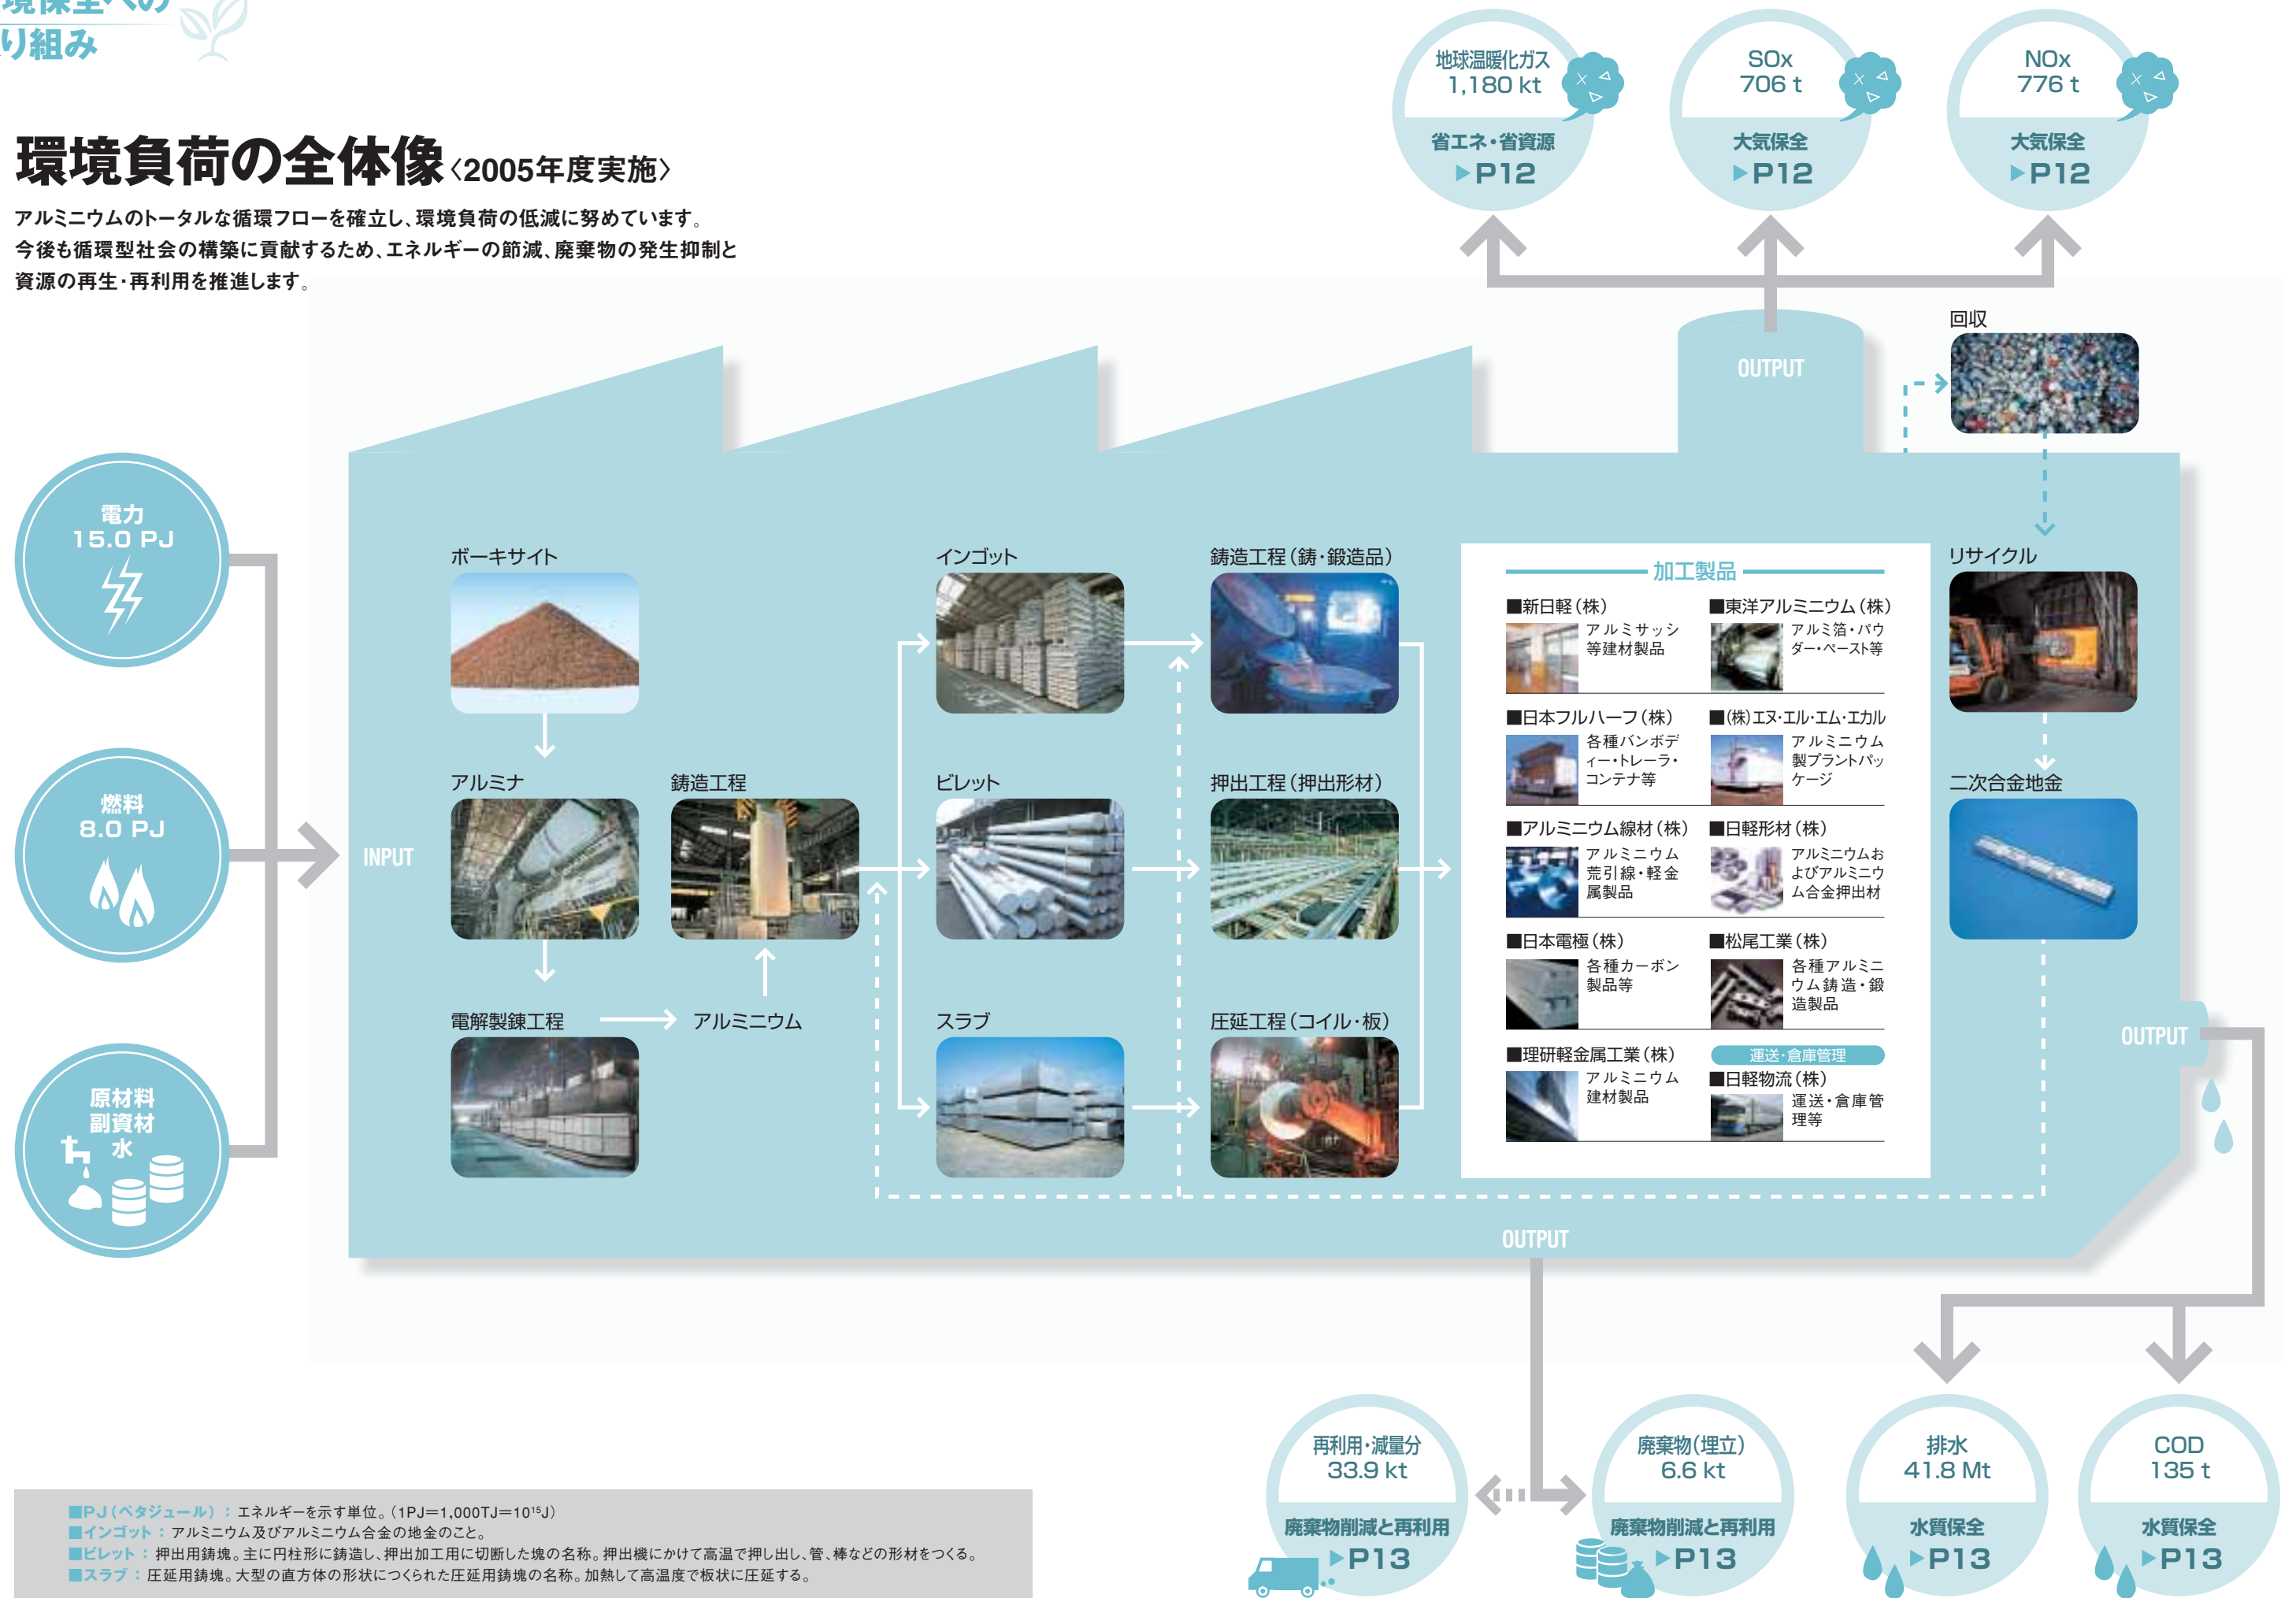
境保全への
り組み

環境負荷の全体像〈2005年度実施〉

アルミニウムのトータルな循環フローを確立し、環境負荷の低減に努めています。
今後も循環型社会の構築に貢献するため、エネルギーの節減、廃棄物の発生抑制と資源の再生・再利用を推進します。

地球温暖化ガス
1,180 kt
省エネ・省資源
▶P12

SOx
706 t
大気保全
▶P12

NOx
776 t
大気保全
▶P12

OUTPUT

回収

電力
15.0 PJ

燃料
8.0 PJ

原材料
副資材
水

INPUT

ボーキサイト

アルミナ

鋳造工程

電解製錬工程

アルミニウム

インゴット

ビレット

スラブ

鋳造工程（鋳・鍛造品）

押出工程（押出形材）

圧延工程（コイル・板）

加工製品

■新日軽（株）
アルミサッシ等建材製品

■東洋アルミニウム（株）
アルミ箔・パウダー・ペースト等

■日本フルハーフ（株）
各種バンボディー・トレーラ・コンテナ等

■（株）エヌ・エル・エム・エカル
アルミニウム製プラントパッケージ

■アルミニウム線材（株）
アルミニウム荒引線・軽金属製品

■日軽形材（株）
アルミニウムおよびアルミニウム合金押出材

■日本電極（株）
各種カーボン製品等

■松尾工業（株）
各種アルミニウム鋳造・鍛造製品

■理研軽金属工業（株）
アルミニウム建材製品

運送・倉庫管理
■日軽物流（株）
運送・倉庫管理等

リサイクル

二次合金地金

OUTPUT

OUTPUT

再利用・減量分
33.9 kt
廃棄物削減と再利用
▶P13

廃棄物（埋立）
6.6 kt
廃棄物削減と再利用
▶P13

排水
41.8 Mt
水質保全
▶P13

COD
135 t
水質保全
▶P13

■PJ（ペタジュール）：エネルギーを示す単位。（1PJ=1,000TJ=$10^{15}$J）
■インゴット：アルミニウム及びアルミニウム合金の地金のこと。
■ビレット：押出用鋳塊。主に円柱形に鋳造し、押出加工用に切断した塊の名称。押出機にかけて高温で押し出し、管、棒などの形材をつくる。
■スラブ：圧延用鋳塊。大型の直方体の形状につくられた圧延用鋳塊の名称。加熱して高温度で板状に圧延する。